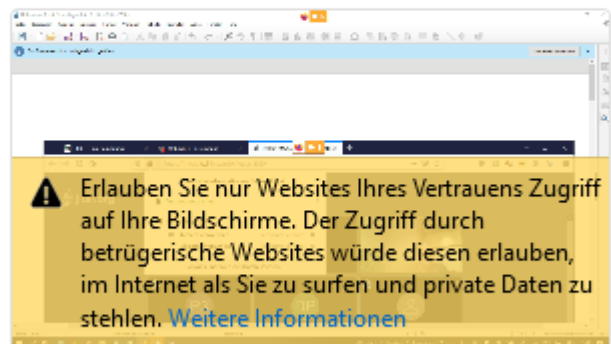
Erlauben Sie nur Websites Ihres Vertrauens Zugriff auf Ihre Bildschirme. Der Zugriff durch betrügerische Websites würde diesen erlauben, im Internet als Sie zu surfen und private Daten zu stehlen. Weitere Informationen